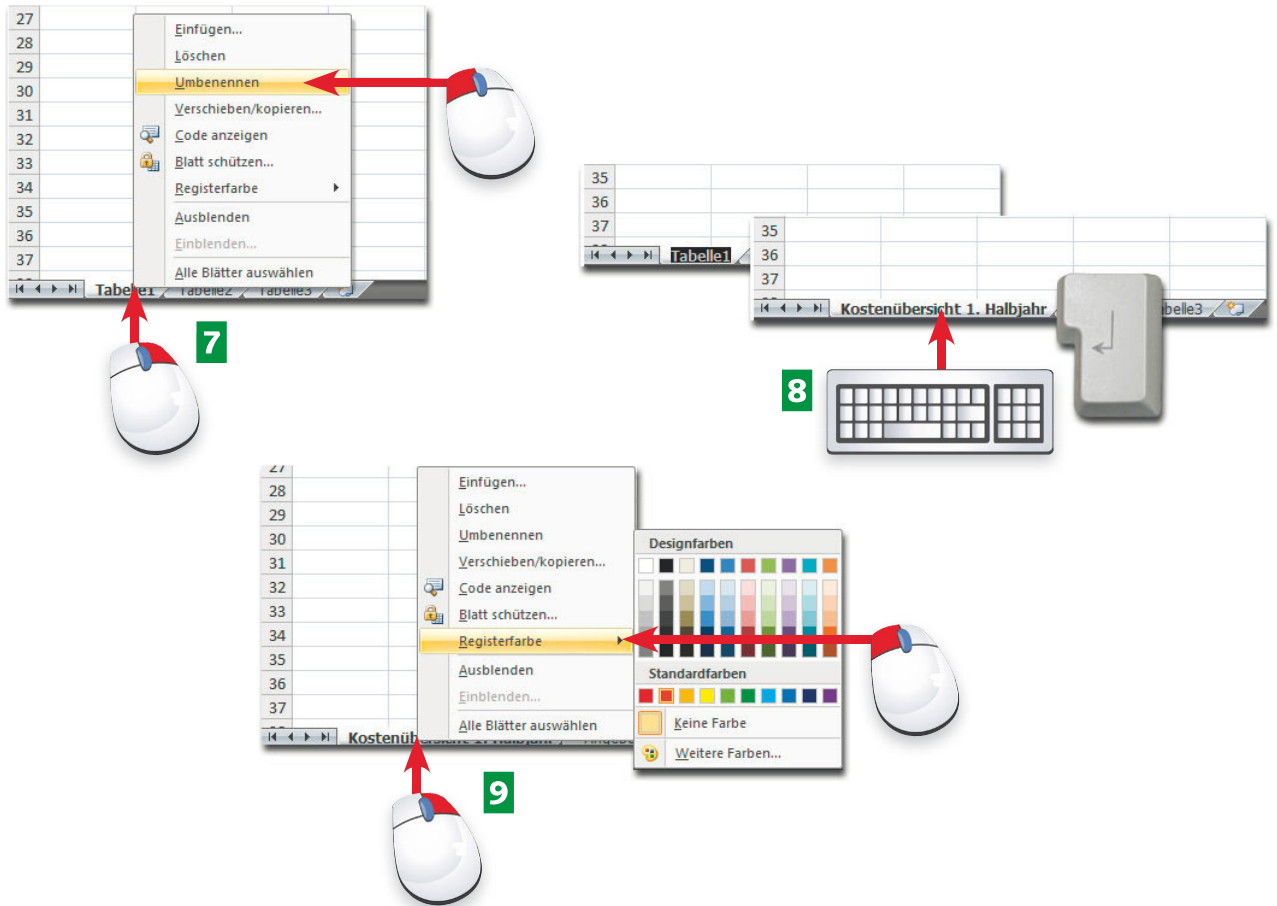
27
28
29
30
31
32
33
34
35
36
37

Einfügen...
Löschen
Umbenennen
Verschieben/kopieren...
Code anzeigen
Blatt schützen...
Registerfarbe
Ausblenden
Einblenden...
Alle Blätter auswählen

Tabelle1 Tabelle2 Tabelle3

7

35
36
37
Tabelle1

35
36
37
Kostenübersicht 1. Halbjahr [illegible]belle3

8

27
28
29
30
31
32
33
34
35
36
37

Einfügen...
Löschen
Umbenennen
Verschieben/kopieren...
Code anzeigen
Blatt schützen...
Registerfarbe
Ausblenden
Einblenden...
Alle Blätter auswählen

Kostenübersicht 1. Halbjahr

Designfarben
Standardfarben
Keine Farbe
Weitere Farben...

9